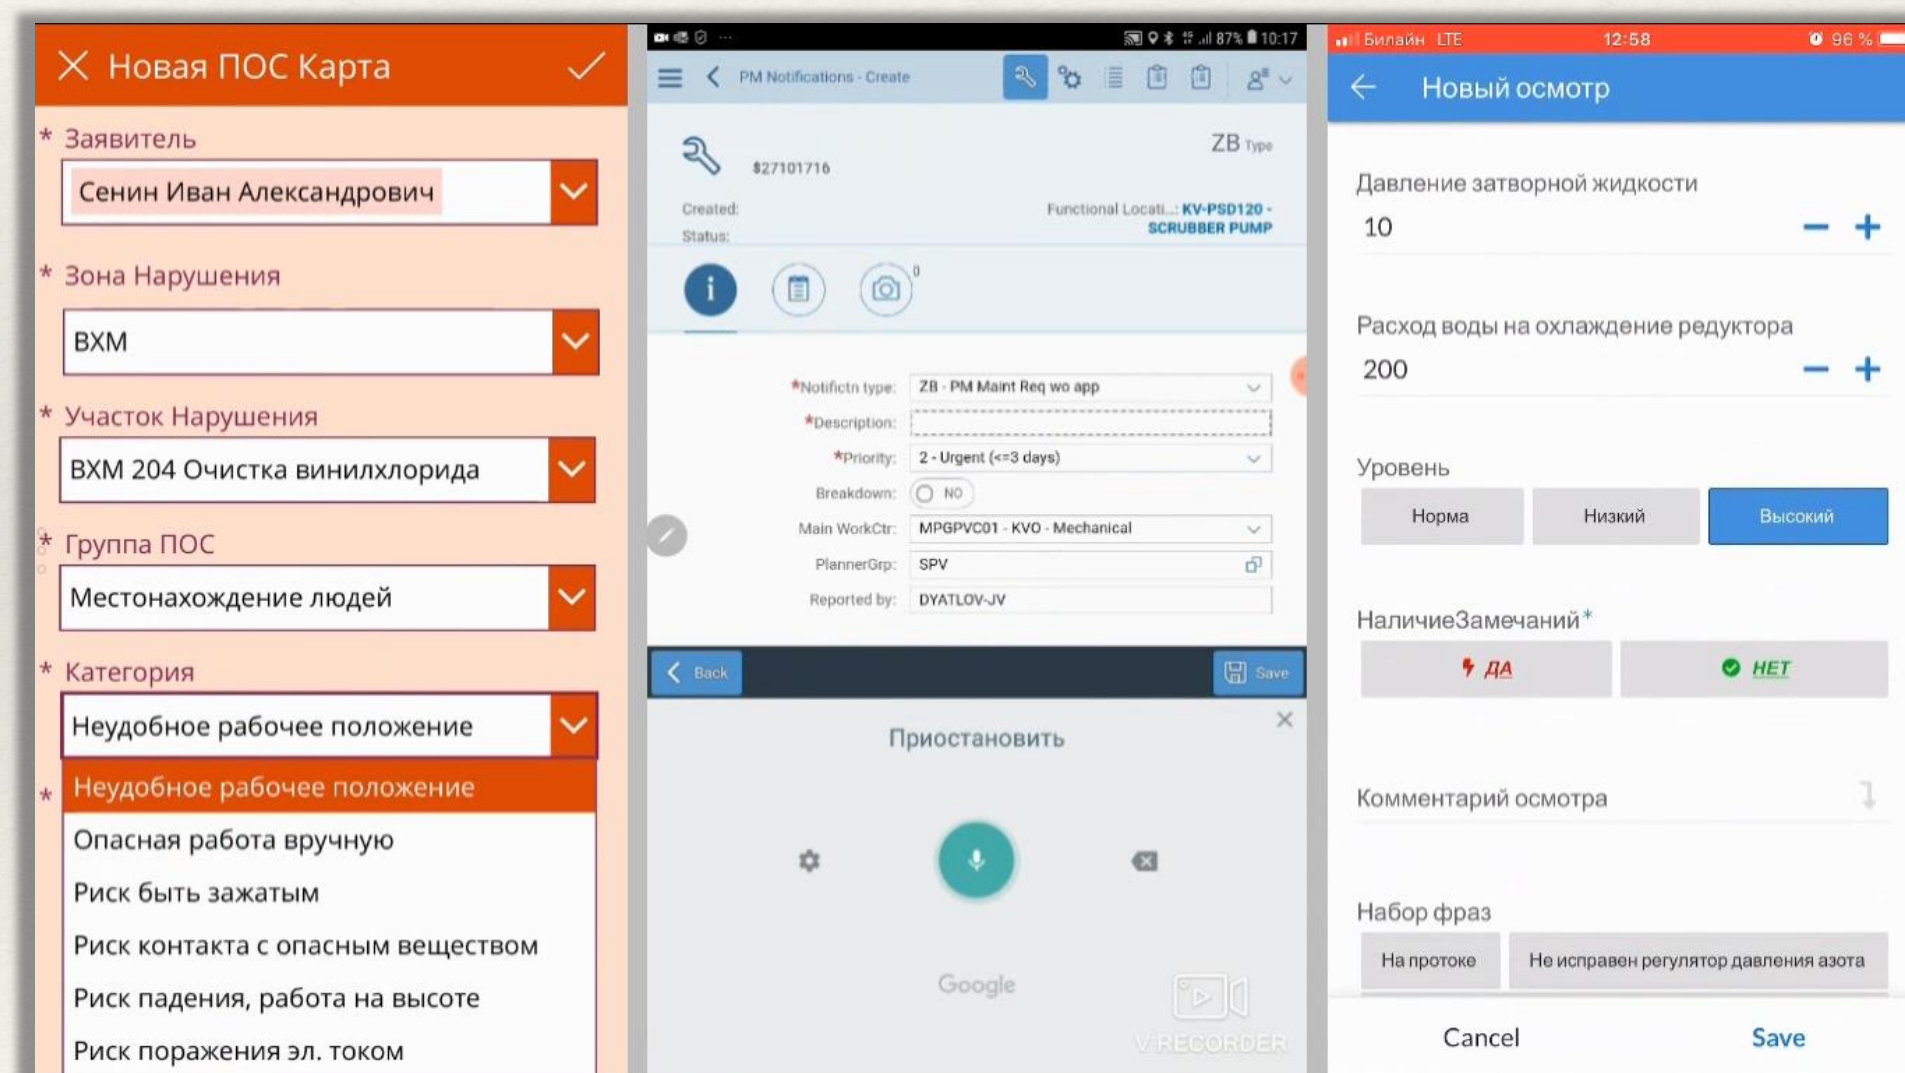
Новая ПОС Карта

* Заявитель
Сенин Иван Александрович

* Зона Нарушения
ВХМ

* Участок Нарушения
ВХМ 204 Очистка винилхлорида

* Группа ПОС
Местонахождение людей

* Категория
Неудобное рабочее положение

Неудобное рабочее положение
Опасная работа вручную
Риск быть зажатым
Риск контакта с опасным веществом
Риск падения, работа на высоте
Риск поражения эл. током

87% 10:17

PM Notifications - Create

ZB Type

$27101716

Created:
Status:

Functional Locati...: KV-PSD120 - SCRUBBER PUMP

0

*Notifictn type: ZB - PM Maint Req wo app
*Description:
*Priority: 2 - Urgent (<=3 days)
Breakdown: NO
Main WorkCtr: MPGPVC01 - KVO - Mechanical
PlannerGrp: SPV
Reported by: DYATLOV-JV

Back
Save

Приостановить

Google

V RECORDER

Билайн LTE 12:58 96 %

Новый осмотр

Давление затворной жидкости
10

Расход воды на охлаждение редуктора
200

Уровень
Норма
Низкий
Высокий

НаличиеЗамечаний*
ДА
НЕТ

Комментарий осмотра

Набор фраз
На протоке
Не исправен регулятор давления азота

Cancel
Save